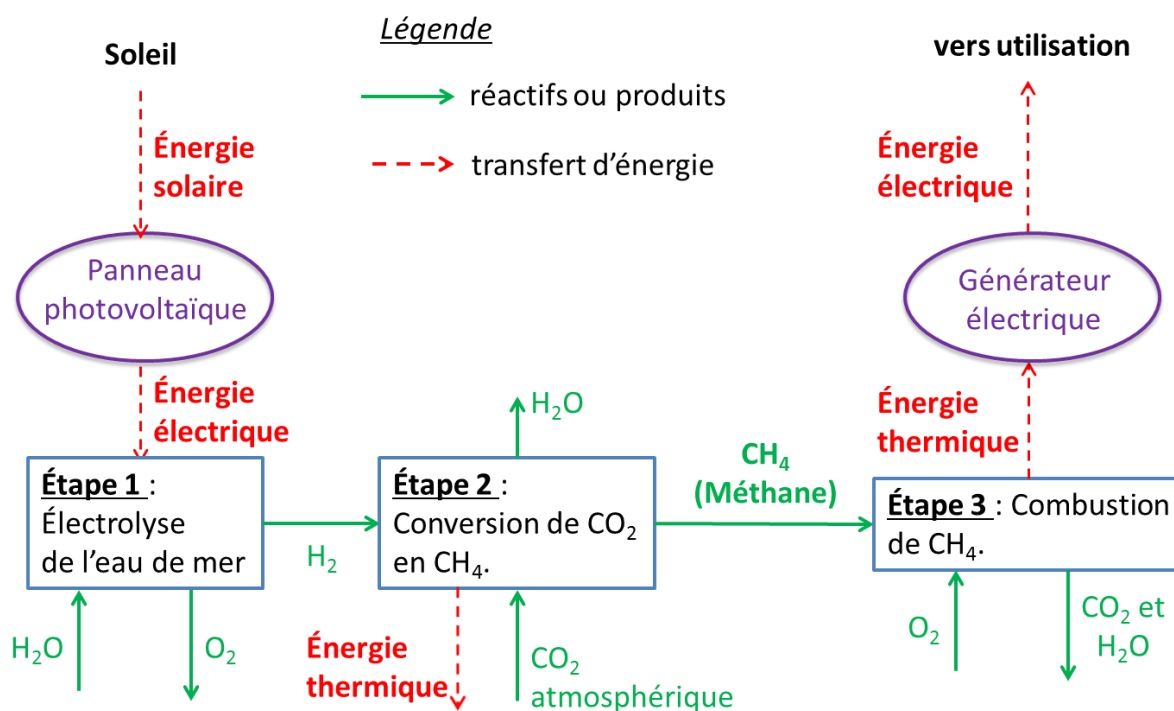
Légende

réactifs ou produits

transfert d'énergie

Soleil

Énergie solaire

Panneau photovoltaïque

Énergie électrique

Étape 1 : Électrolyse de l'eau de mer

$H_2O$

$O_2$

$H_2$

$H_2O$

Étape 2 : Conversion de $CO_2$ en $CH_4$.

Énergie thermique

$CO_2$ atmosphérique

$CH_4$ (Méthane)

vers utilisation

Énergie électrique

Générateur électrique

Énergie thermique

Étape 3 : Combustion de $CH_4$.

$O_2$

$CO_2$ et $H_2O$